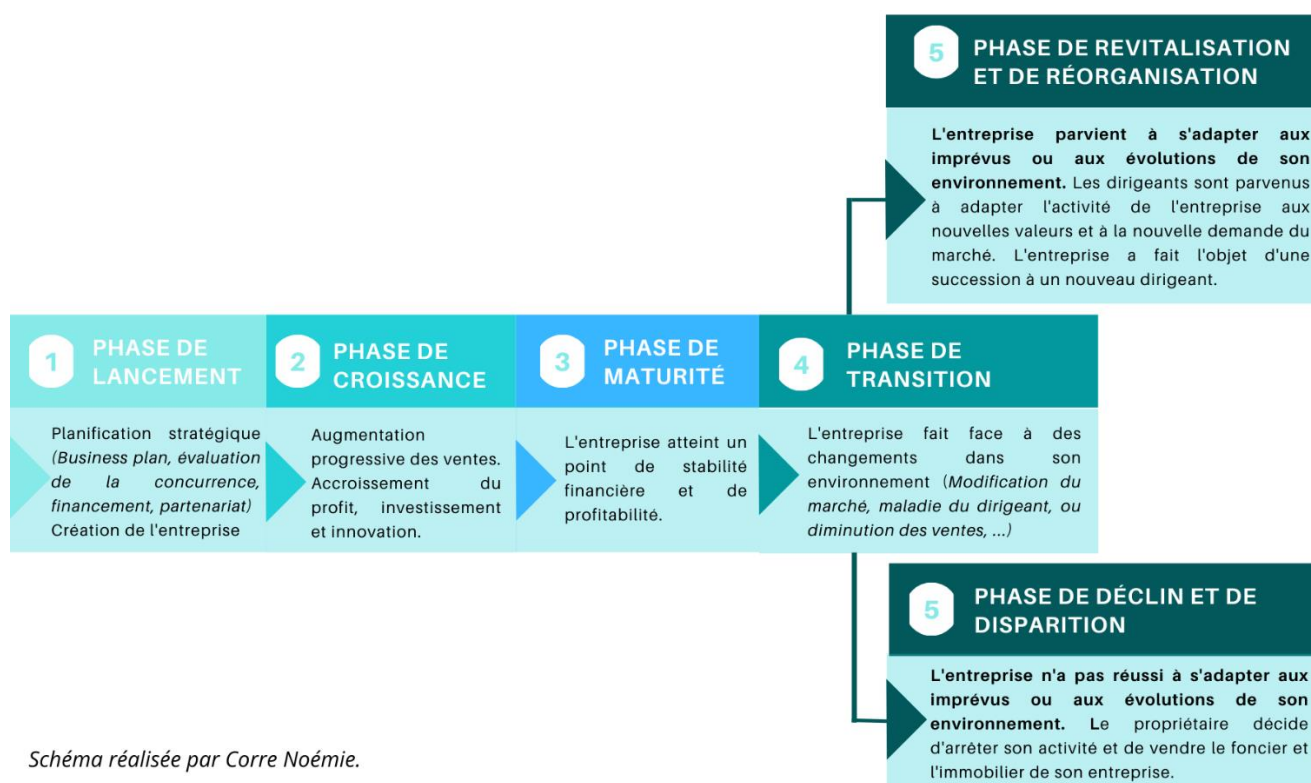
5 PHASE DE REVITALISATION ET DE RÉORGANISATION

**L'entreprise parvient à s'adapter aux imprévus ou aux évolutions de son environnement.** Les dirigeants sont parvenus à adapter l'activité de l'entreprise aux nouvelles valeurs et à la nouvelle demande du marché. L'entreprise a fait l'objet d'une succession à un nouveau dirigeant.

1 PHASE DE LANCEMENT

Planification stratégique (*Business plan, évaluation de la concurrence, financement, partenariat*) Création de l'entreprise

2 PHASE DE CROISSANCE

Augmentation progressive des ventes. Accroissement du profit, investissement et innovation.

3 PHASE DE MATURITÉ

L'entreprise atteint un point de stabilité financière et de profitabilité.

4 PHASE DE TRANSITION

L'entreprise fait face à des changements dans son environnement (*Modification du marché, maladie du dirigeant, ou diminution des ventes, ...*)

5 PHASE DE DÉCLIN ET DE DISPARITION

**L'entreprise n'a pas réussi à s'adapter aux imprévus ou aux évolutions de son environnement.** Le propriétaire décide d'arrêter son activité et de vendre le foncier et l'immobilier de son entreprise.

*Schéma réalisée par Corre Noémie.*